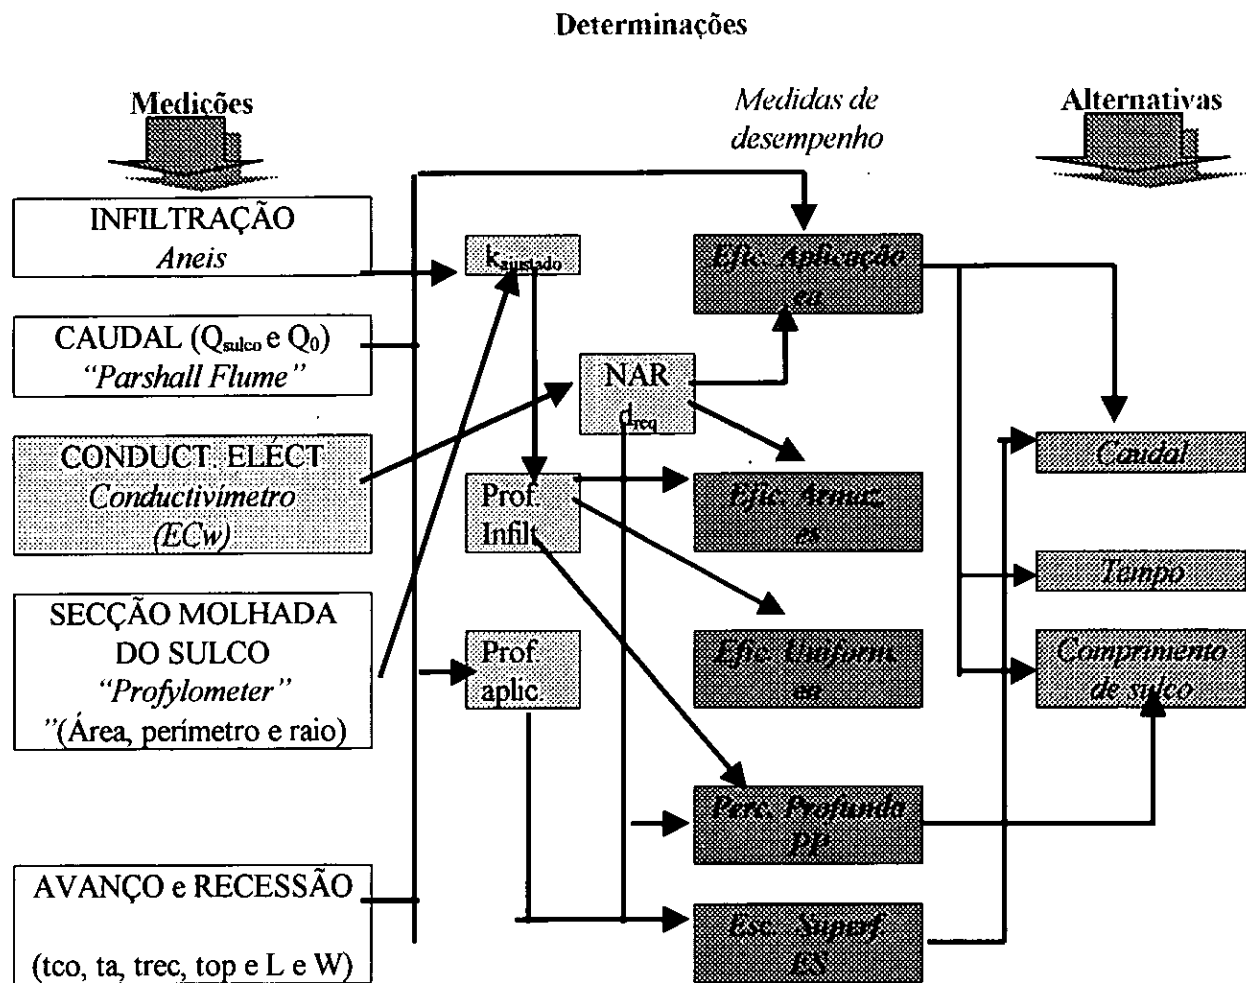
Determinações

Medições

Medidas de desempenho

Alternativas

INFILTRAÇÃO
Aneis

CAUDAL ($Q_{sulco}$ e $Q_0$)
"Parshall Flume"

CONDUCT. ELÉCT
Conductivimetro
(ECw)

SECÇÃO MOLHADA
DO SULCO
"Profylometer"
"(Área, perímetro e raio)

AVANÇO e RECESSÃO

(tco, ta, trec, top e L e W)

$k_{ajustado}$

NAR
$d_{req}$

Prof.
Infilt.

Prof.
aplic.

Efic. Aplicação
ea

Efic. Armaz.
es

Efic. Uniform.
eu

Perc. Profunda
PP

Esc. Superf.
ES

Caudal

Tempo

Comprimento
de sulco